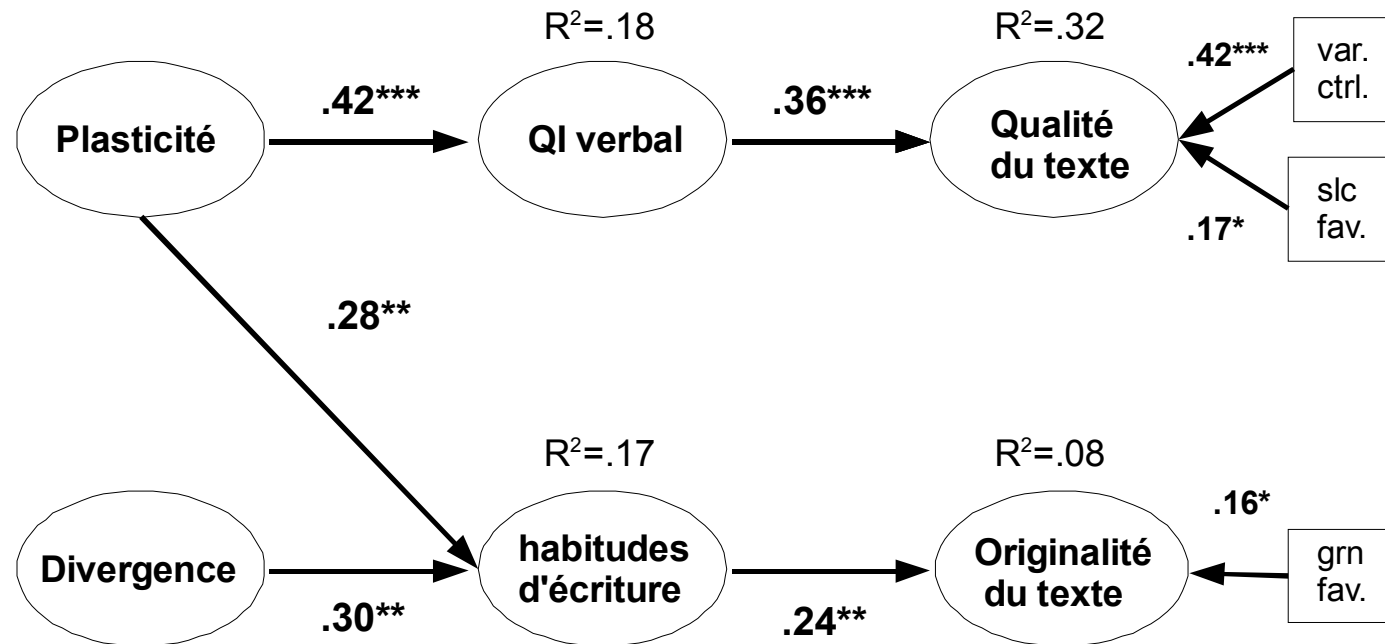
$R^2$=.18

$R^2$=.32

Plasticité

.42***

QI verbal

.36***

Qualité du texte

.42***

var. ctrl.

slc fav.

.17*

.28**

$R^2$=.17

$R^2$=.08

Divergence

habitudes d'écriture

Originalité du texte

.16*

grn fav.

.30**

.24**